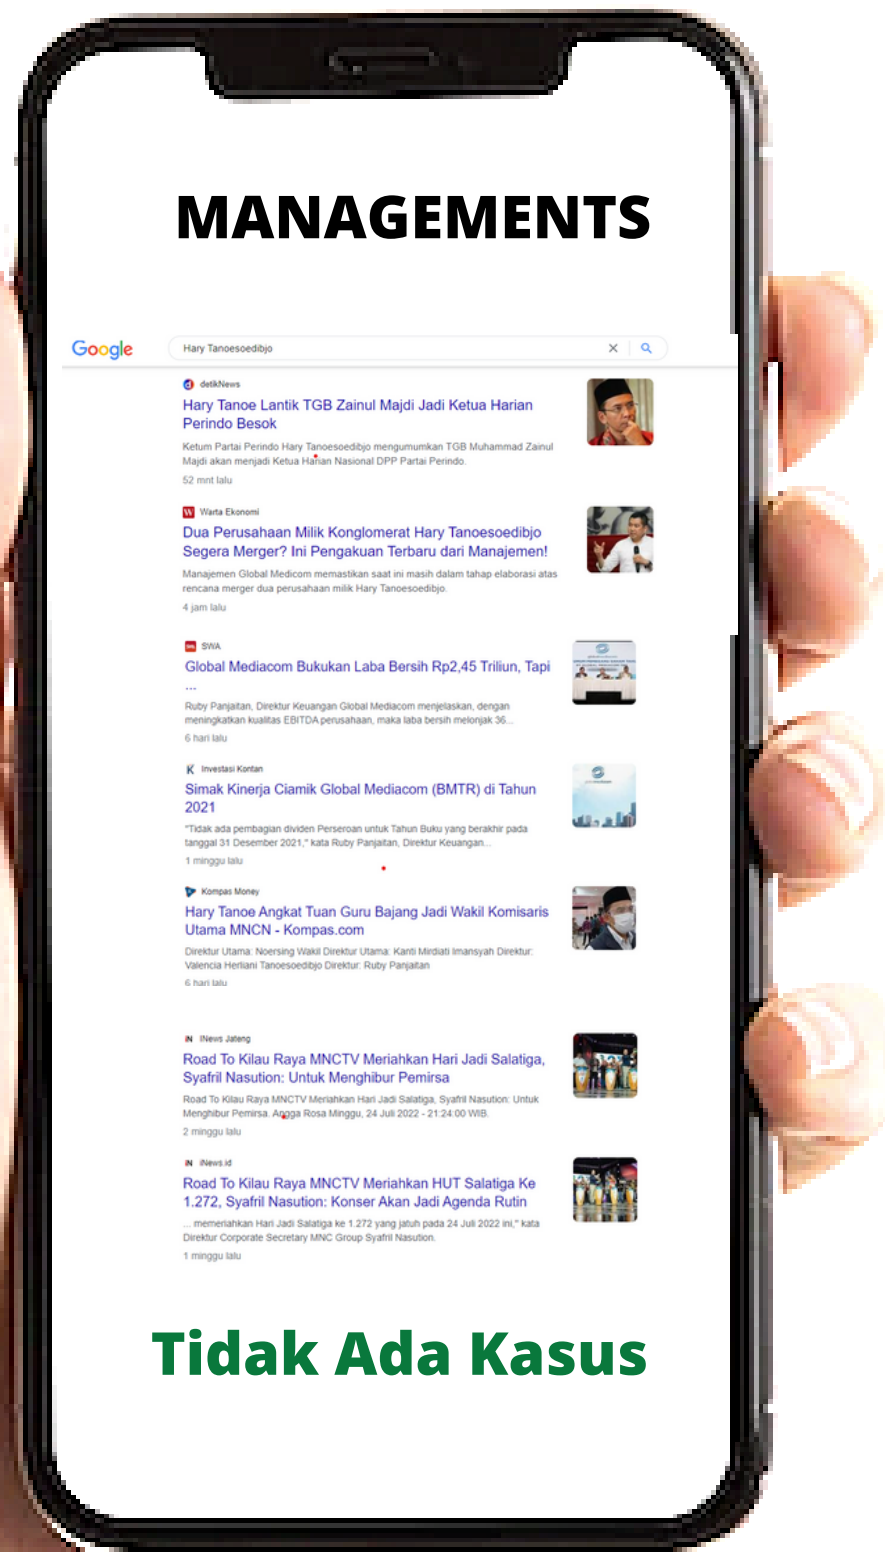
MANAGEMENTS

Google

Hary Tanoesoedibjo

detikNews
Hary Tanoe Lantik TGB Zainul Majdi Jadi Ketua Harian Perindo Besok
Ketum Partai Perindo Hary Tanoesoedibjo mengumumkan TGB Muhammad Zainul Majdi akan menjadi Ketua Harian Nasional DPP Partai Perindo.
52 mnt lalu

Warta Ekonomi
Dua Perusahaan Milik Konglomerat Hary Tanoesoedibjo Segera Merger? Ini Pengakuan Terbaru dari Manajemen!
Manajemen Global Medicom memastikan saat ini masih dalam tahap elaborasi atas rencana merger dua perusahaan milik Hary Tanoesoedibjo.
4 jam lalu

SWA
Global Mediacom Bukukan Laba Bersih Rp2,45 Triliun, Tapi ...
Ruby Panjaitan, Direktur Keuangan Global Mediacom menjelaskan, dengan meningkatkan kualitas EBITDA perusahaan, maka laba bersih melonjak 36...
6 hari lalu

Investasi Kontan
Simak Kinerja Ciamik Global Mediacom (BMTR) di Tahun 2021
"Tidak ada pembagian dividen Perseroan untuk Tahun Buku yang berakhir pada tanggal 31 Desember 2021," kata Ruby Panjaitan, Direktur Keuangan...
1 minggu lalu

Kompas Money
Hary Tanoe Angkat Tuan Guru Bajang Jadi Wakil Komisaris Utama MNCN - Kompas.com
Direktur Utama: Noersing Wakil Direktur Utama: Kanti Mirdiati Imansyah Direktur: Valencia Herliani Tanoesoedibjo Direktur: Ruby Panjaitan
6 hari lalu

iNews Jateng
Road To Kilau Raya MNCTV Meriahkan Hari Jadi Salatiga, Syafril Nasution: Untuk Menghibur Pemirsa
Road To Kilau Raya MNCTV Meriahkan Hari Jadi Salatiga, Syafril Nasution: Untuk Menghibur Pemirsa. Angga Rosa Minggu, 24 Juli 2022 - 21:24:00 WIB.
2 minggu lalu

iNews.id
Road To Kilau Raya MNCTV Meriahkan HUT Salatiga Ke 1.272, Syafril Nasution: Konser Akan Jadi Agenda Rutin
... memeriahkan Hari Jadi Salatiga ke 1.272 yang jatuh pada 24 Juli 2022 ini," kata Direktur Corporate Secretary MNC Group Syafril Nasution.
1 minggu lalu

Tidak Ada Kasus